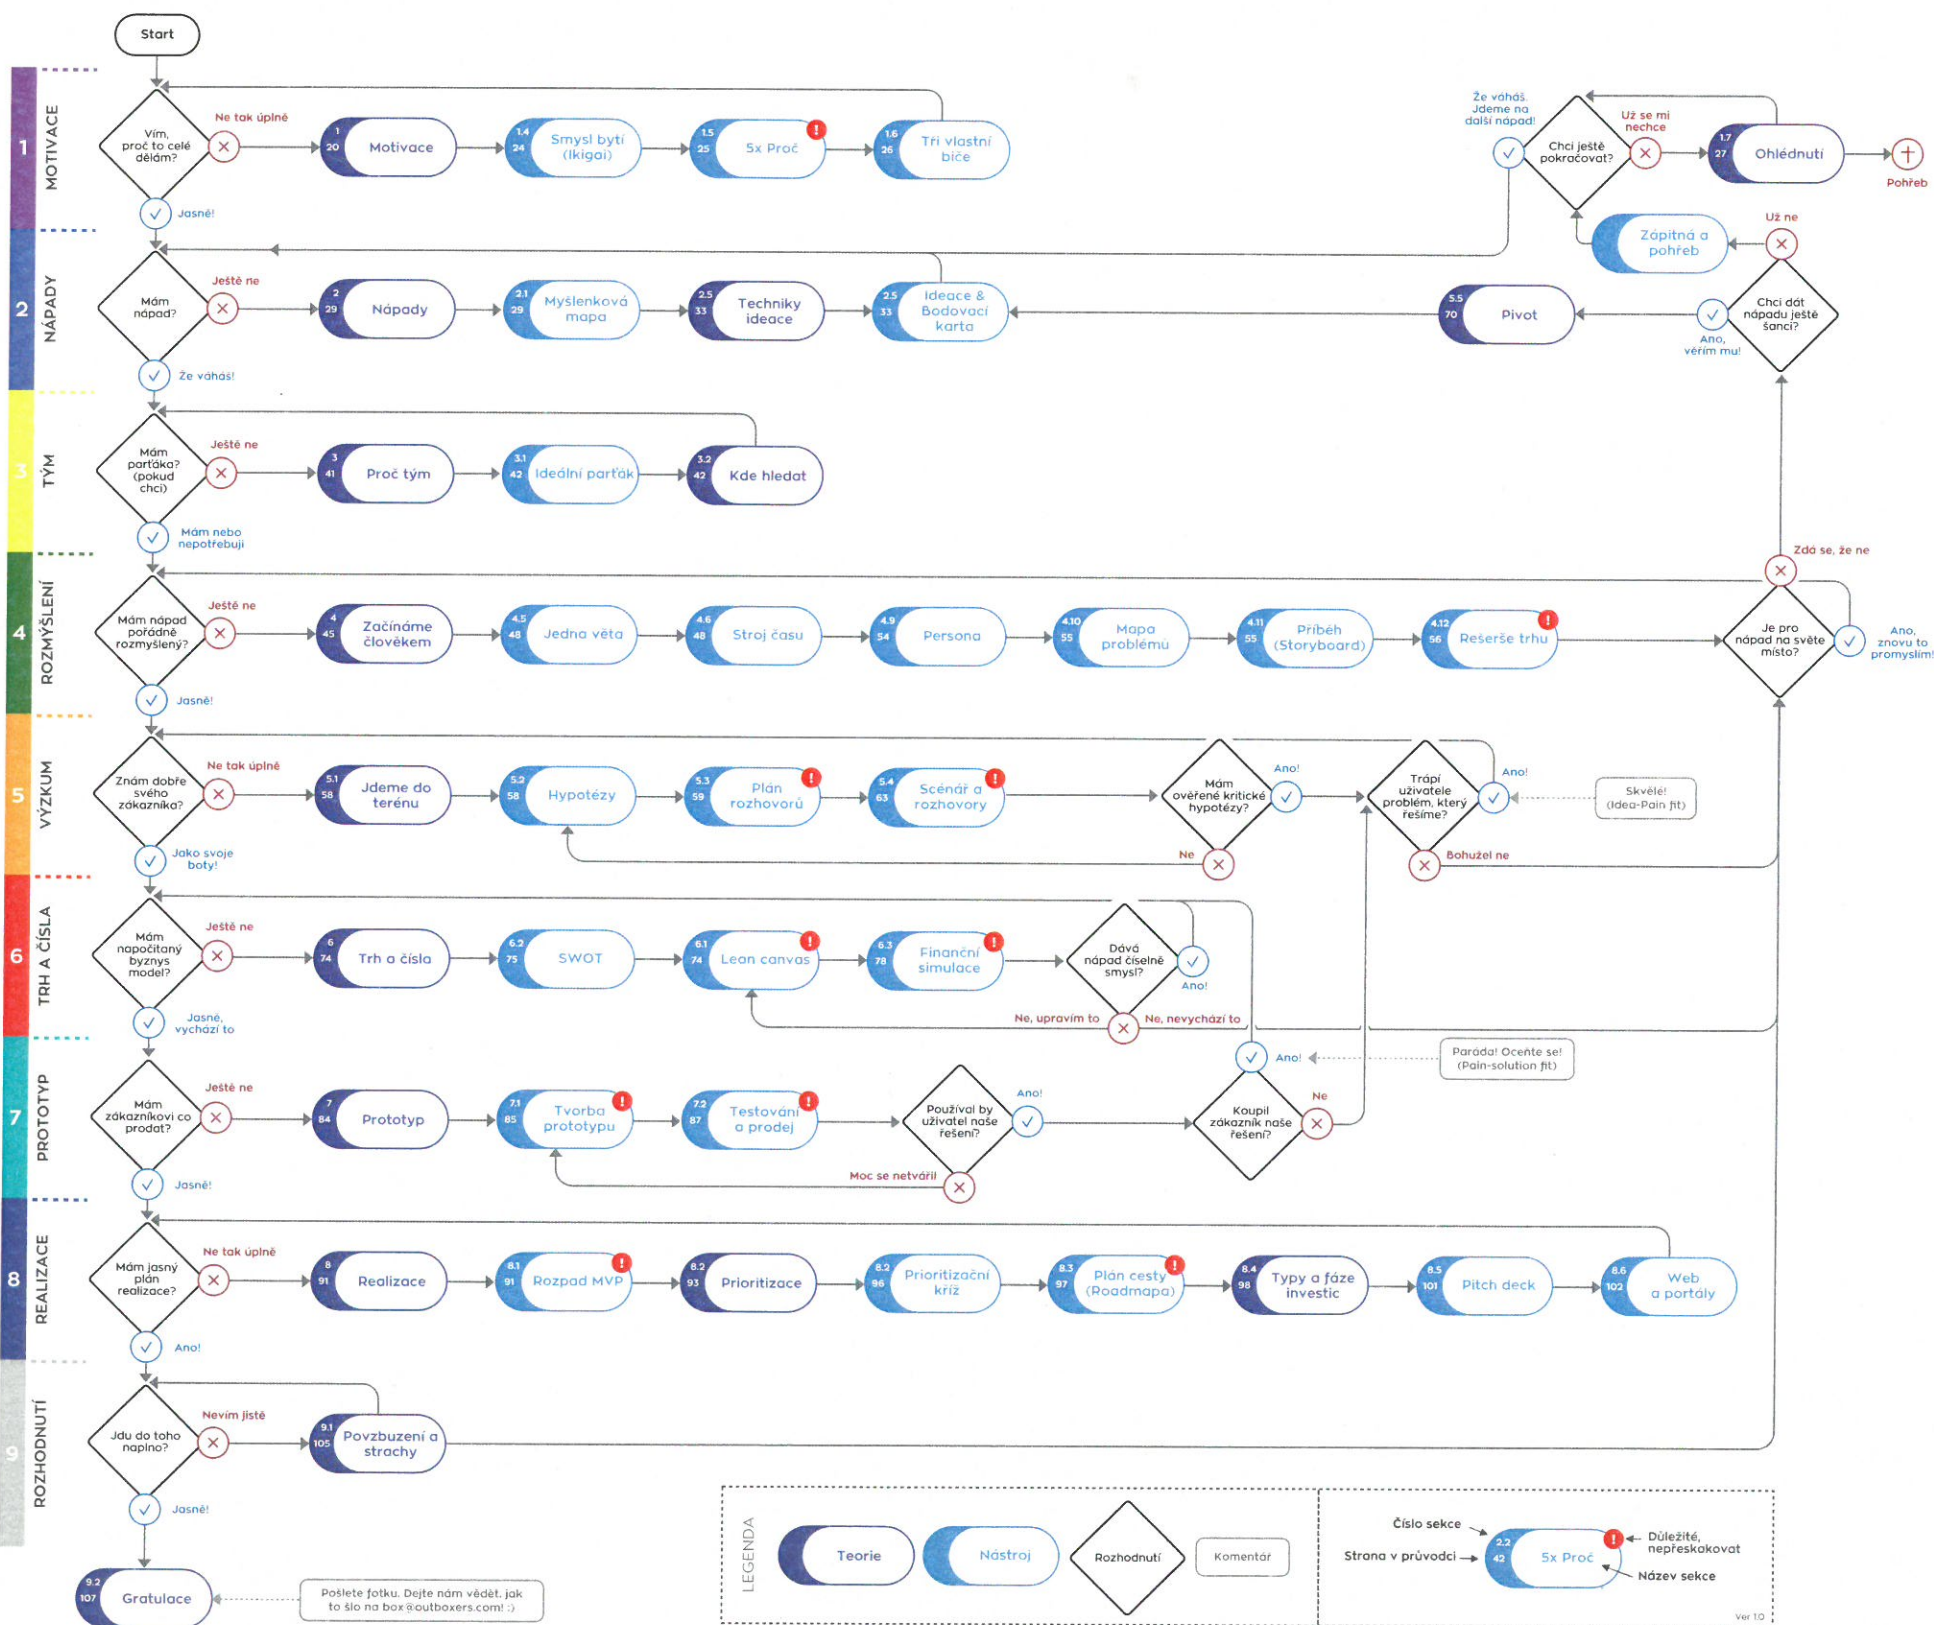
Start

1 MOTIVACE

Vím, proč to celé dělám?
Ne tak úplně
1 20 Motivace
1.4 24 Smysl bytí (Ikigai)
1.5 25 5x Proč
1.6 26 Tři vlastní biče
Jasně!

Že váháš. Jdeme na další nápad!
Chci ještě pokračovat?
Už se mi nechce
1.7 27 Ohlédnutí
Pohřeb
Zápitná a pohřeb
Už ne

2 NÁPADY

Mám nápad?
Ještě ne
2 29 Nápady
2.1 29 Myšlenková mapa
2.5 33 Techniky ideace
2.5 33 Ideace & Bodovací karta
5.5 70 Pivot
Chci dát nápadu ještě šanci?
Ano, věřím mu!
Že váháš!

3 TÝM

Mám parťáka? (pokud chci)
Ještě ne
3 41 Proč tým
3.1 42 Ideální parťák
3.2 42 Kde hledat
Mám nebo nepotřebuji

4 ROZMÝŠLENÍ

Mám nápad pořádně rozmyšlený?
Ještě ne
4 45 Začínáme člověkem
4.5 48 Jedna věta
4.6 48 Stroj času
4.9 54 Persona
4.10 55 Mapa problému
4.11 55 Příběh (Storyboard)
4.12 56 Rešerše trhu
Zdá se, že ne
Je pro nápad na světě místo?
Ano, znovu to promyslím!
Jasně!

5 VÝZKUM

Znám dobře svého zákazníka?
Ne tak úplně
5.1 58 Jdeme do terénu
5.2 58 Hypotézy
5.3 59 Plán rozhovorů
5.4 63 Scénář a rozhovory
Mám ověřené kritické hypotézy?
Ano!
Ne
Trápí uživatele problém, který řešíme?
Ano!
Bohužel ne
Skvělé! (Idea-Pain fit)
Jako svoje boty!

6 TRH A ČÍSLA

Mám napočítaný byznys model?
Ještě ne
6 74 Trh a čísla
6.2 75 SWOT
6.1 74 Lean canvas
6.3 78 Finanční simulace
Dává nápad číselně smysl?
Ano!
Ne, upravím to
Ne, nevychází to
Jasné, vychází to

7 PROTOTYP

Mám zákazníkovi co prodat?
Ještě ne
7 84 Prototyp
7.1 85 Tvorba prototypu
7.2 87 Testování a prodej
Používal by uživatel naše řešení?
Ano!
Moc se netvářil
Koupil zákazník naše řešení?
Ne
Ano!
Paráda! Ocente se! (Pain-solution fit)
Jasně!

8 REALIZACE

Mám jasný plán realizace?
Ne tak úplně
8 91 Realizace
8.1 91 Rozpad MVP
8.2 93 Prioritizace
8.2 96 Prioritizační kříž
8.3 97 Plán cesty (Roadmapa)
8.4 98 Typy a fáze investic
8.5 101 Pitch deck
8.6 102 Web a portály
Ano!

9 ROZHODNUTÍ

Jdu do toho naplno?
Nevím jistě
9.1 105 Povzbuzení a strachy
Jasně!

9.2 107 Gratulace
Pošlete fotku. Dejte nám vědět, jak to šlo na box@outboxers.com! :)

LEGENDA
Teorie
Nástroj
Rozhodnutí
Komentář
Číslo sekce
Strana v průvodci
2.2 42 5x Proč
Důležité, nepřeskakovat
Název sekce
Ver 1.0